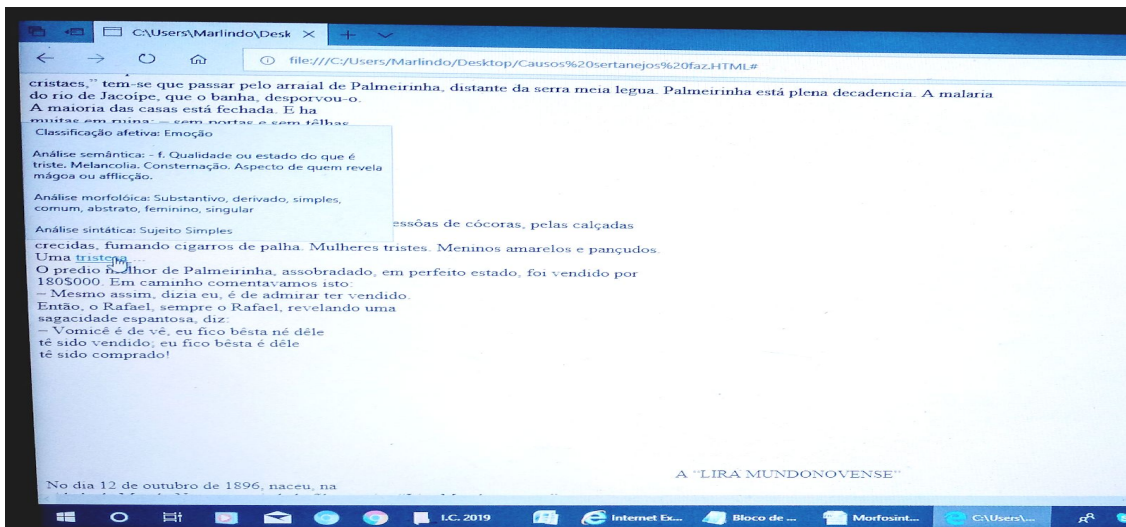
C:\Users\Marlindo\Desk ×

file:///C:/Users/Marlindo/Desktop/Causos%20sertanejos%20faz.HTML#

cristaes," tem-se que passar pelo arraial de Palmeirinha, distante da serra meia legua. Palmeirinha está plena decadencia. A malaria do rio de Jacoipe, que o banha, desporvou-o.
A maioria das casas está fechada. E ha
muitas em ruina; — sem portas e sem têlhas

Classificação afetiva: Emoção

Análise semântica: - f. Qualidade ou estado do que é triste. Melancolia. Consternação. Aspecto de quem revela mágoa ou afflicção.

Análise morfolóica: Substantivo, derivado, simples, comum, abstrato, feminino, singular

Análise sintática: Sujeito Simples

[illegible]essôas de cócoras, pelas calçadas
crecidas, fumando cigarros de palha. Mulheres tristes. Meninos amarelos e pançudos.
Uma tristeza ...
O predio m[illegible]lhor de Palmeirinha, assobradado, em perfeito estado, foi vendido por 180$000. Em caminho comentavamos isto:
– Mesmo assim, dizia eu, é de admirar ter vendido.
Então, o Rafael, sempre o Rafael, revelando uma sagacidade espantosa, diz:
– Vomicê é de vê, eu fico bêsta né dêle tê sido vendido; eu fico bêsta é dêle tê sido comprado!

A "LIRA MUNDONOVENSE"

No dia 12 de outubro de 1896, naceu, na
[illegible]

I.C. 2019   Internet Ex...   Bloco de ...   Morfosint...   C:\Users\...